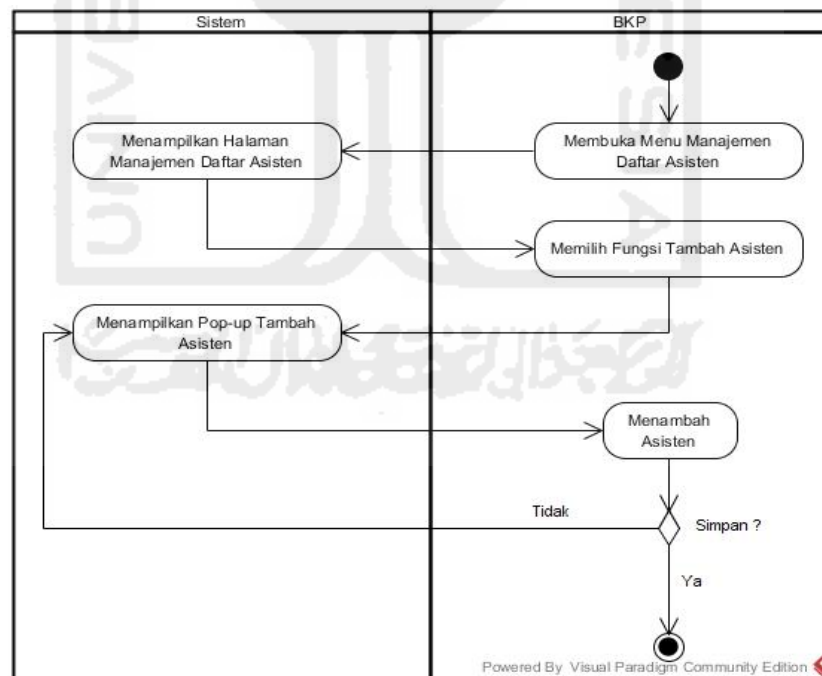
Sistem

BKP

Menampilkan Halaman Manajemen Daftar Asisten

Membuka Menu Manajemen Daftar Asisten

Memilih Fungsi Tambah Asisten

Menampilkan Pop-up Tambah Asisten

Menambah Asisten

Tidak

Simpan ?

Ya

Powered By Visual Paradigm Community Edition